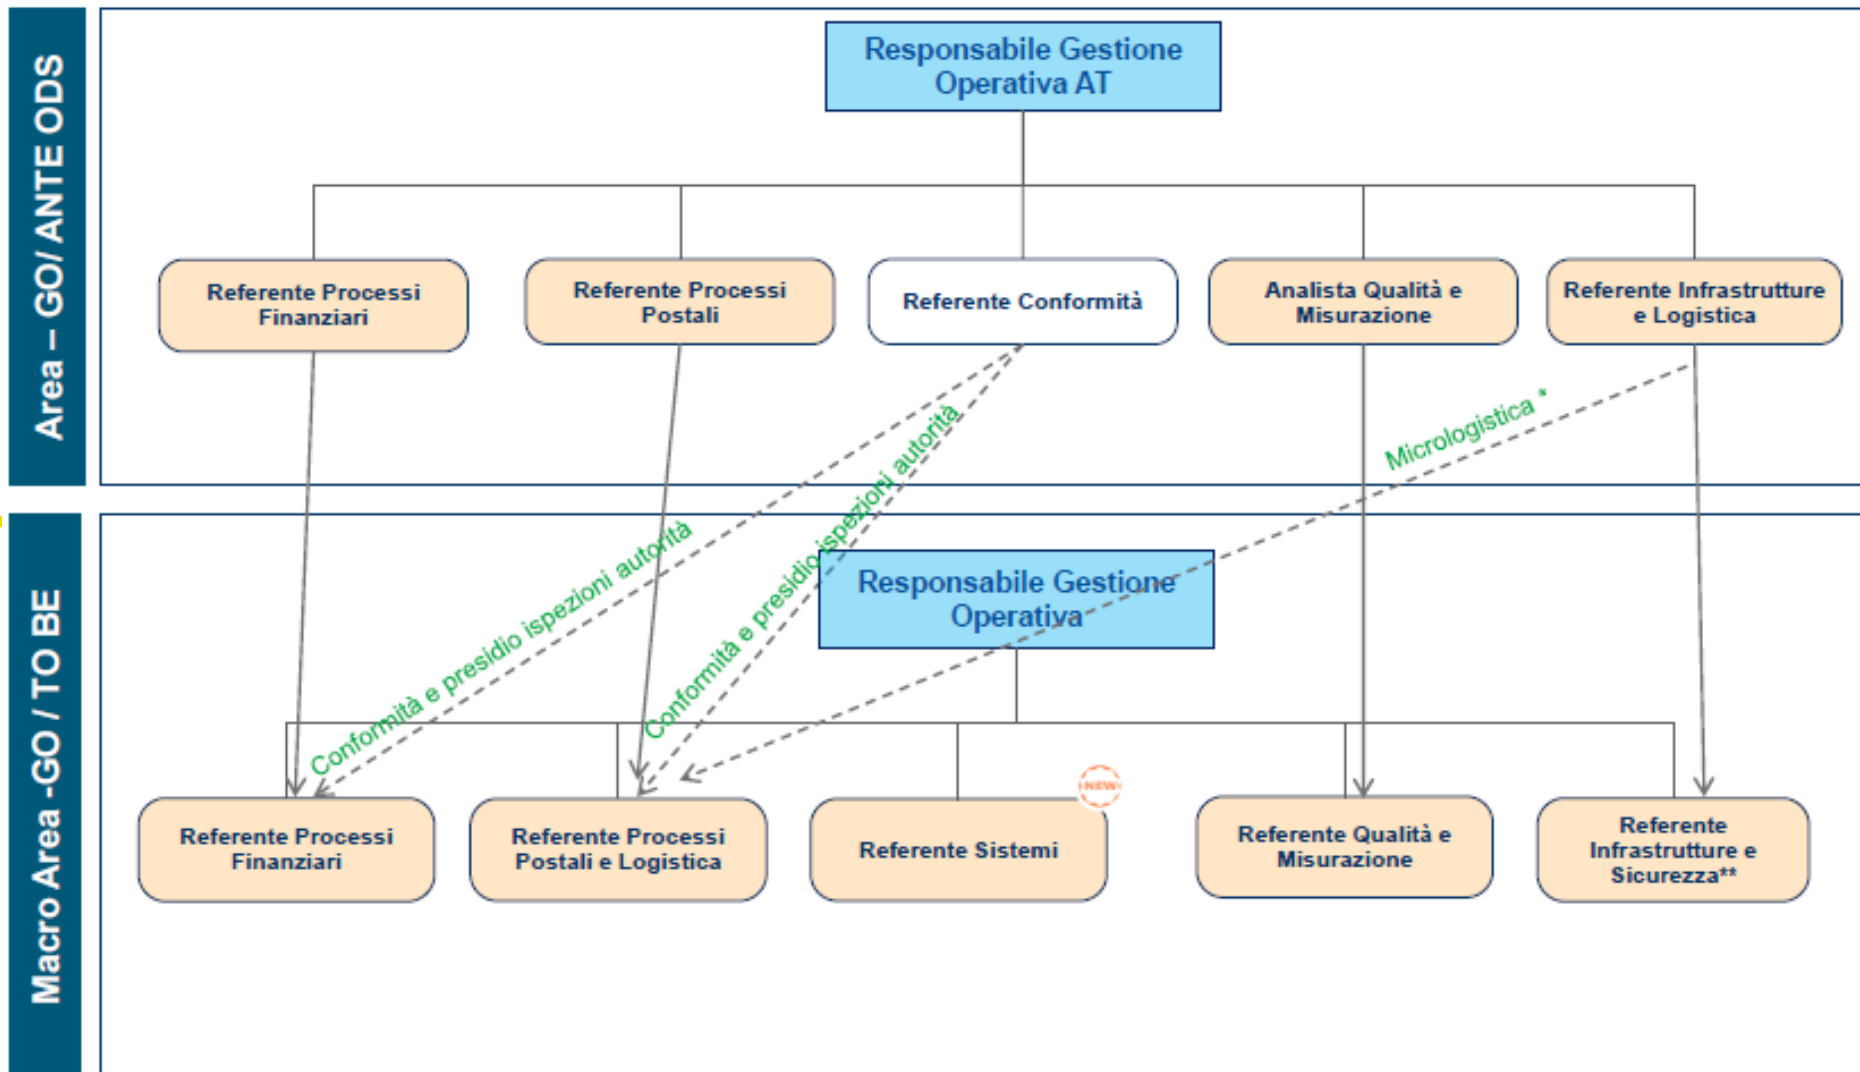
Area – GO/ ANTE ODS

Responsabile Gestione Operativa AT

Referente Processi Finanziari

Referente Processi Postali

Referente Conformità

Analista Qualità e Misurazione

Referente Infrastrutture e Logistica

Micrologistica *

Conformità e presidio ispezioni autorità

Conformità e presidio ispezioni autorità

Macro Area -GO / TO BE

Responsabile Gestione Operativa

Referente Processi Finanziari

Referente Processi Postali e Logistica

Referente Sistemi

NEW

Referente Qualità e Misurazione

Referente Infrastrutture e Sicurezza**